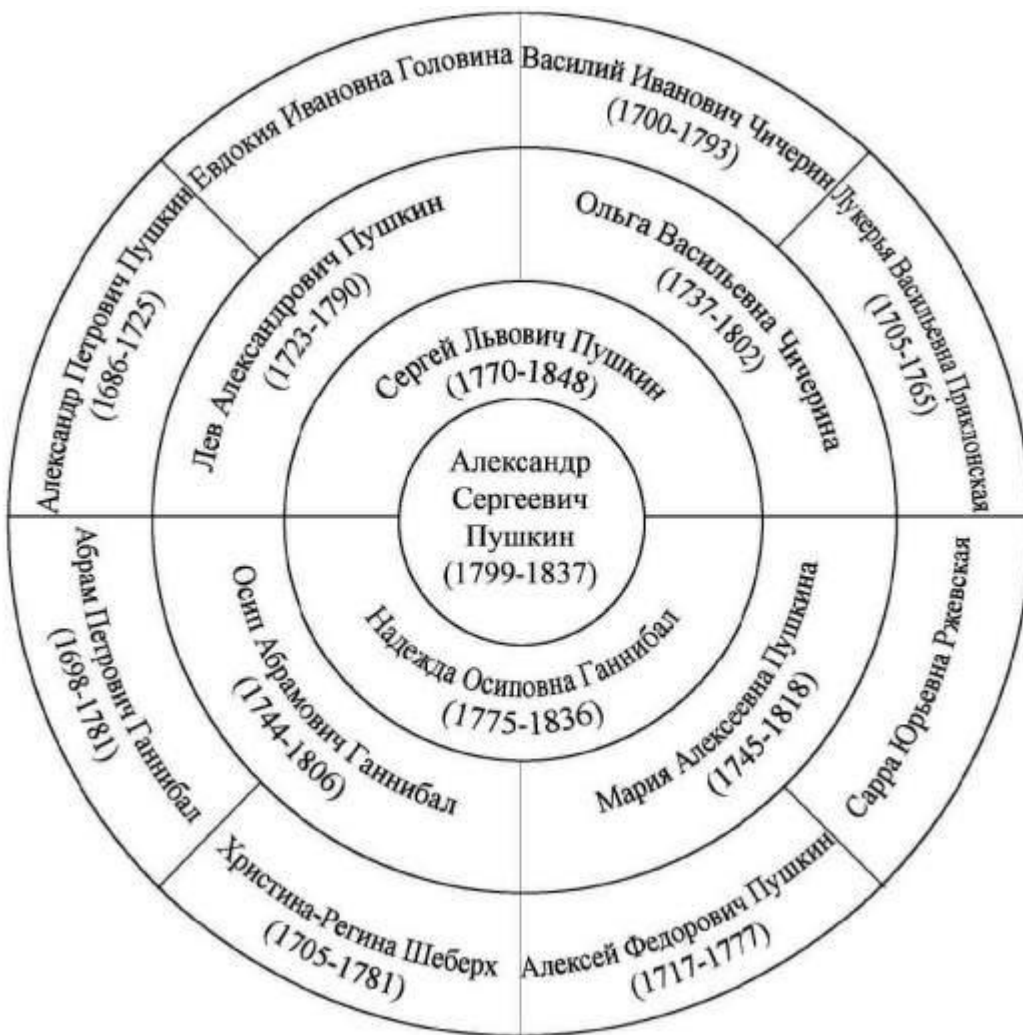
Александр Сергеевич Пушкин (1799-1837)

Сергей Львович Пушкин (1770-1848)

Надежда Осиповна Ганнибал (1775-1836)

Лев Александрович Пушкин (1723-1790)

Ольга Васильевна Чичерина (1737-1802)

Осип Абрамович Ганнибал (1744-1806)

Мария Алексеевна Пушкина (1745-1818)

Александр Петрович Пушкин (1686-1725)

Евдокия Ивановна Головина

Василий Иванович Чичерин (1700-1793)

Лукерья Васильевна Приклонская (1705-1765)

Абрам Петрович Ганнибал (1698-1781)

Христина-Регина Шеберх (1705-1781)

Алексей Федорович Пушкин (1717-1777)

Сарра Юрьевна Ржевская